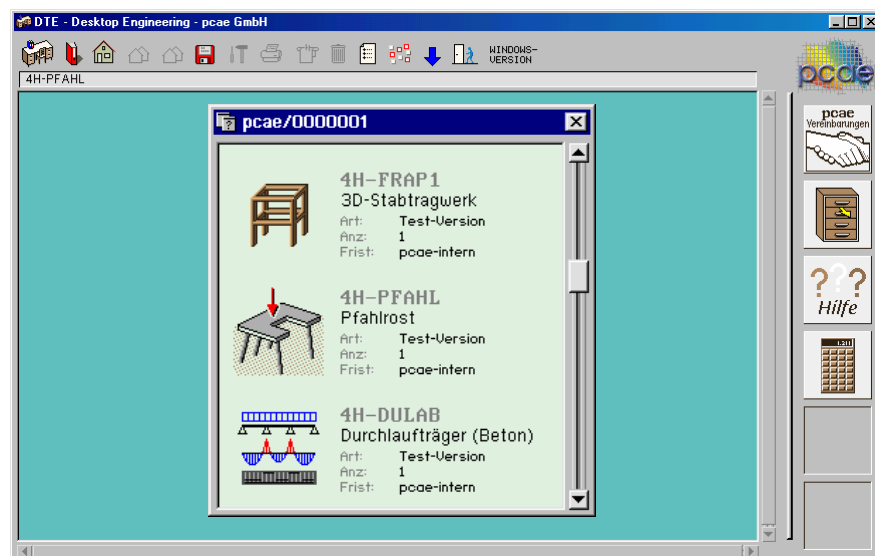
DTE - Desktop Engineering - pcae GmbH

WINDOWS-VERSION

4H-PFAHL

pcae

pcae/0000001

4H-FRAP1
3D-Stabtragwerk
Art: Test-Version
Anz: 1
Frist: pcae-intern

4H-PFAHL
Pfahlrost
Art: Test-Version
Anz: 1
Frist: pcae-intern

4H-DULAB
Durchlaufträger (Beton)
Art: Test-Version
Anz: 1
Frist: pcae-intern

pcae
Vereinbarungen

Hilfe